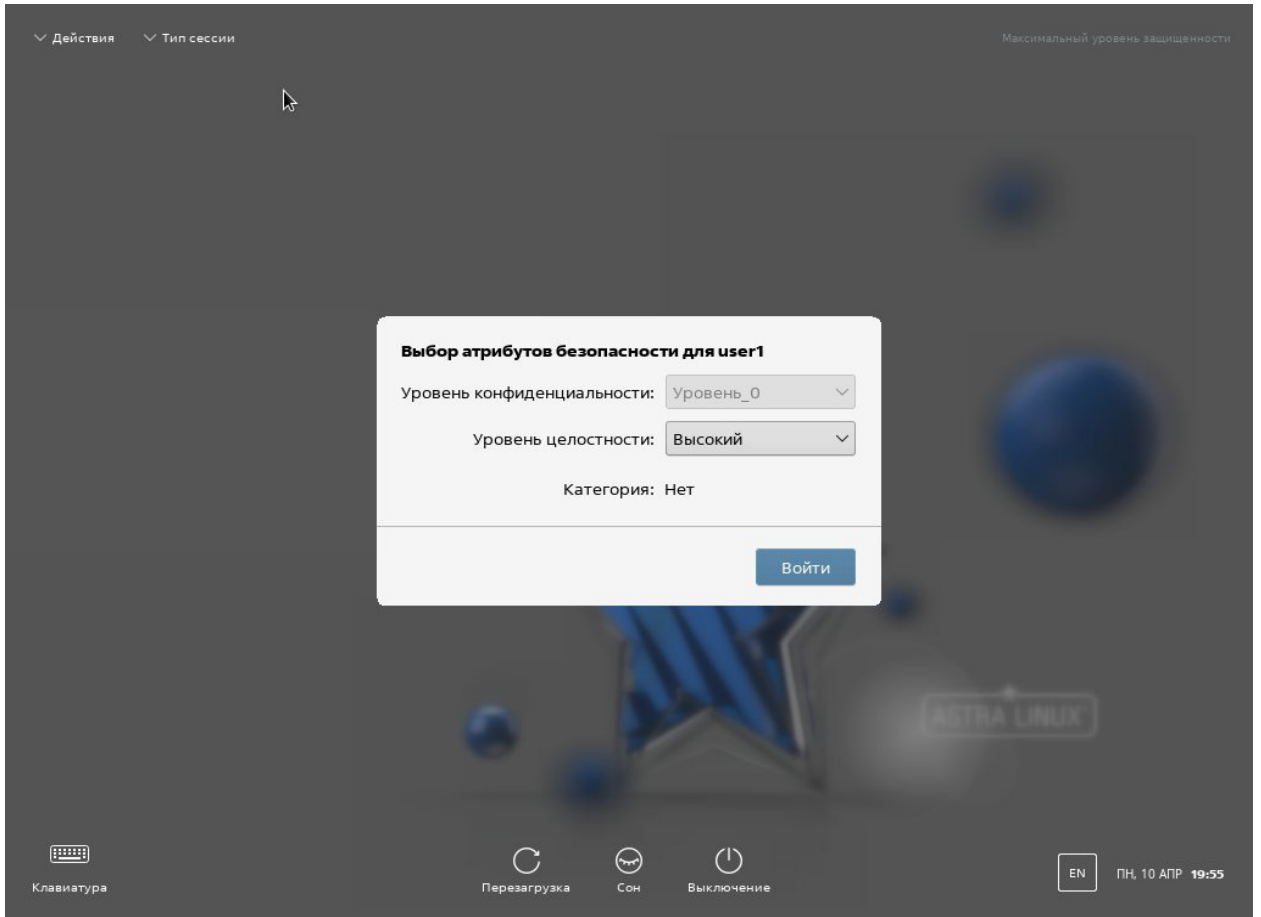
Действия Тип сессии

Максимальный уровень защищенности

Выбор атрибутов безопасности для user1

Уровень конфиденциальности: Уровень_0

Уровень целостности: Высокий

Категория: Нет

Войти

ASTRA LINUX

Клавиатура

Перезагрузка

Сон

Выключение

EN

ПН, 10 АПР 19:55